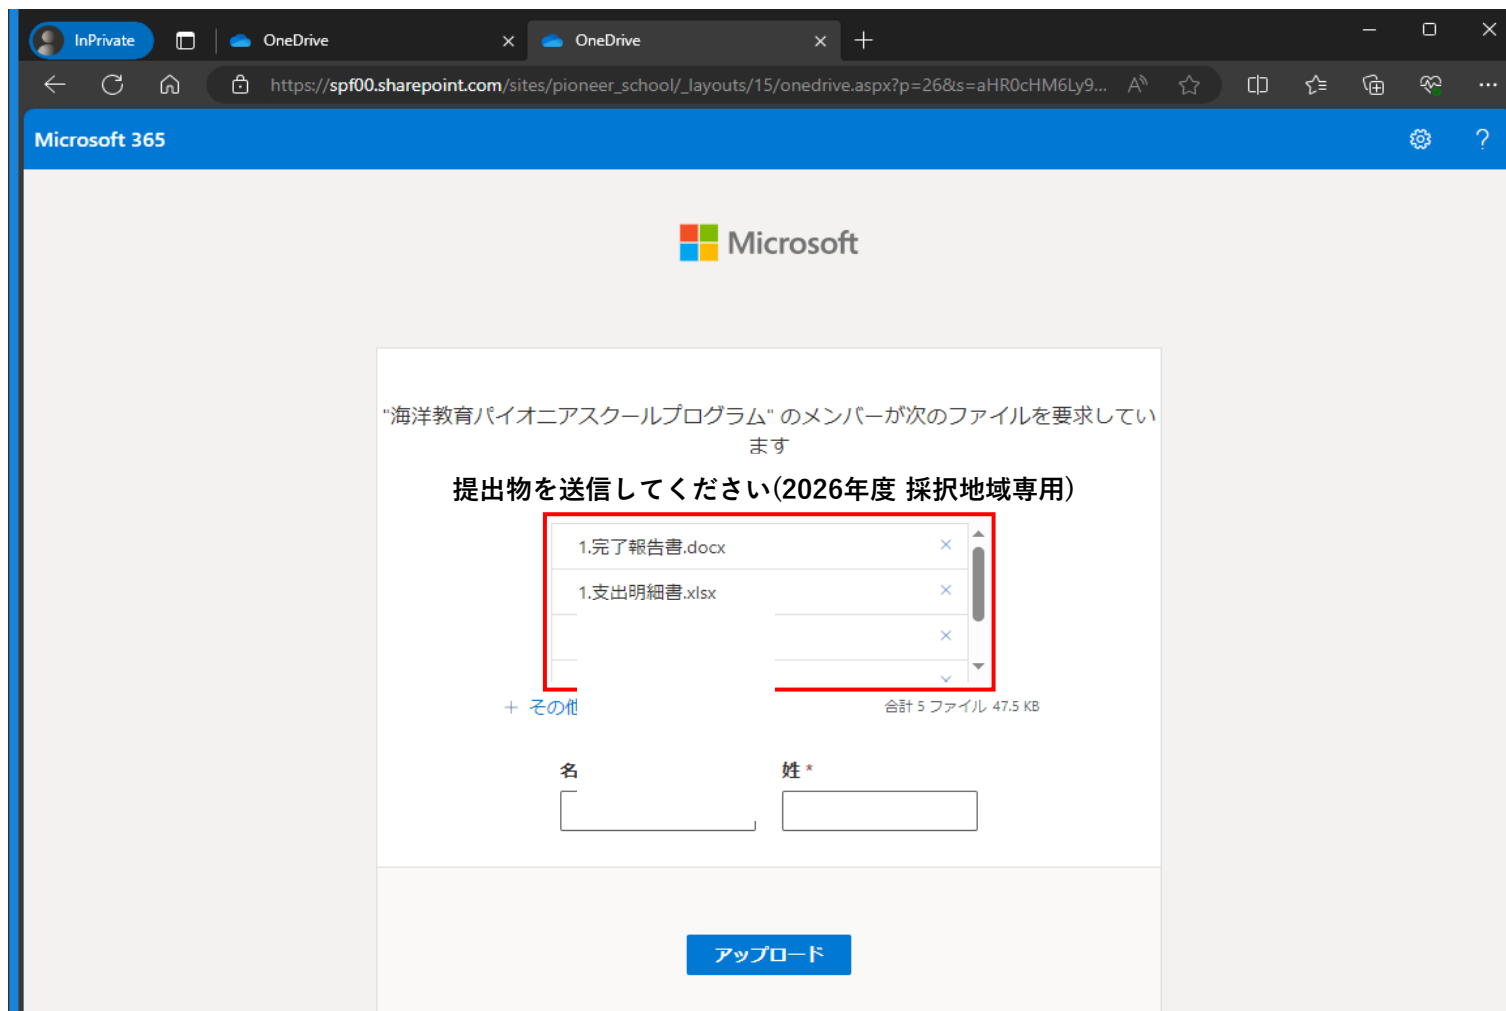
InPrivate
OneDrive
OneDrive
https://spf00.sharepoint.com/sites/pioneer_school/_layouts/15/onedrive.aspx?p=26&s=aHR0cHM6Ly9...
Microsoft 365
?

Microsoft

"海洋教育パイオニアスクールプログラム" のメンバーが次のファイルを要求しています

提出物を送信してください(2026年度 採択地域専用)

1.完了報告書.docx ×
1.支出明細書.xlsx ×
×

+ その他
合計 5 ファイル 47.5 KB

名
姓 *

アップロード